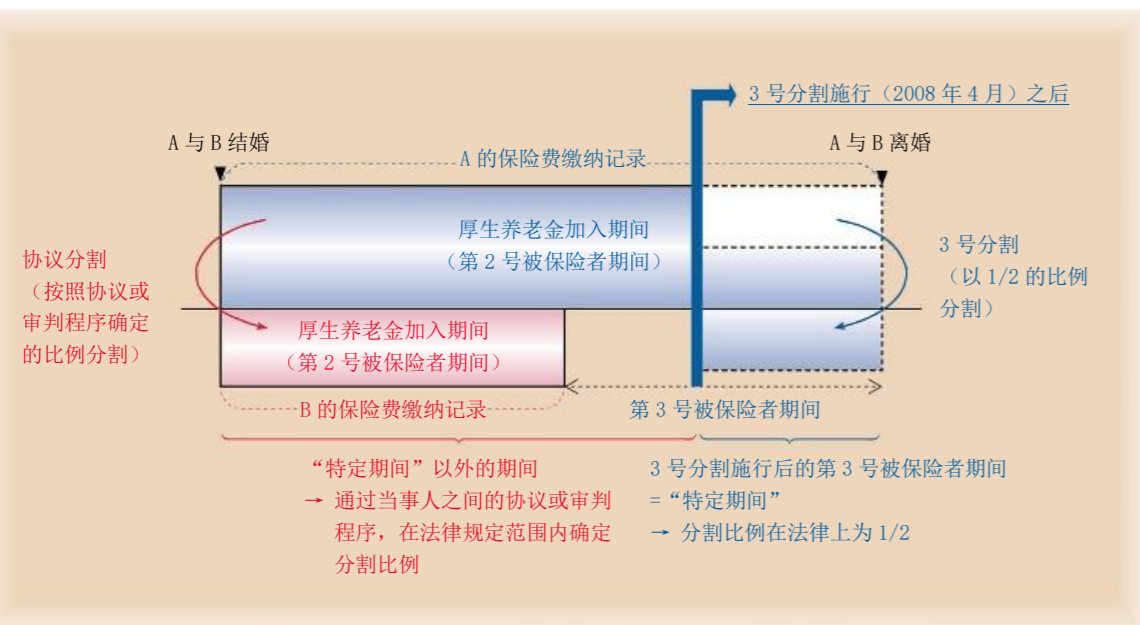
3 号分割施行（2008 年 4 月）之后

A 与 B 结婚

A 与 B 离婚

A 的保险费缴纳记录

厚生养老金加入期间
（第 2 号被保险者期间）

协议分割
（按照协议或审判程序确定的比例分割）

3 号分割
（以 1/2 的比例分割）

厚生养老金加入期间
（第 2 号被保险者期间）

B 的保险费缴纳记录

第 3 号被保险者期间

“特定期间”以外的期间
→ 通过当事人之间的协议或审判程序，在法律规定范围内确定分割比例

3 号分割施行后的第 3 号被保险者期间
=“特定期间”
→ 分割比例在法律上为 1/2